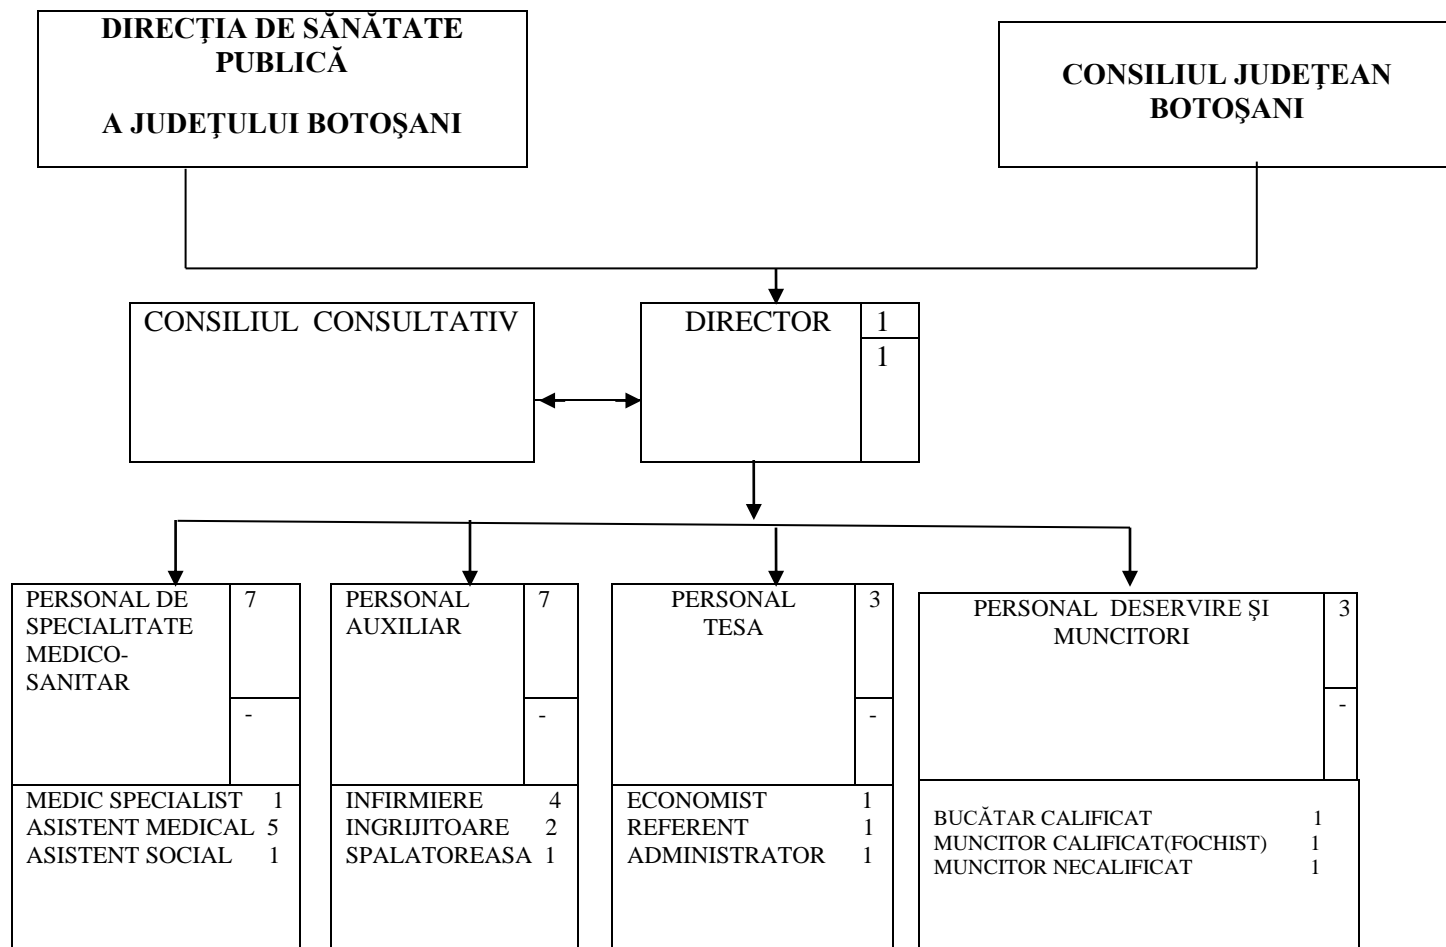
DIRECȚIA DE SĂNĂTATE PUBLICĂ

A JUDEȚULUI BOTOȘANI

CONSILIUL JUDEȚEAN BOTOȘANI

CONSILIUL CONSULTATIV

DIRECTOR 1 1

PERSONAL DE SPECIALITATE MEDICO-SANITAR 7 -

MEDIC SPECIALIST 1
ASISTENT MEDICAL 5
ASISTENT SOCIAL 1

PERSONAL AUXILIAR 7 -

INFIRMIERE 4
INGRIJITOARE 2
SPALATOREASA 1

PERSONAL TESA 3 -

ECONOMIST 1
REFERENT 1
ADMINISTRATOR 1

PERSONAL DESERVIRE ȘI MUNCITORI 3 -

BUCĂTAR CALIFICAT 1
MUNCITOR CALIFICAT(FOCHIST) 1
MUNCITOR NECALIFICAT 1